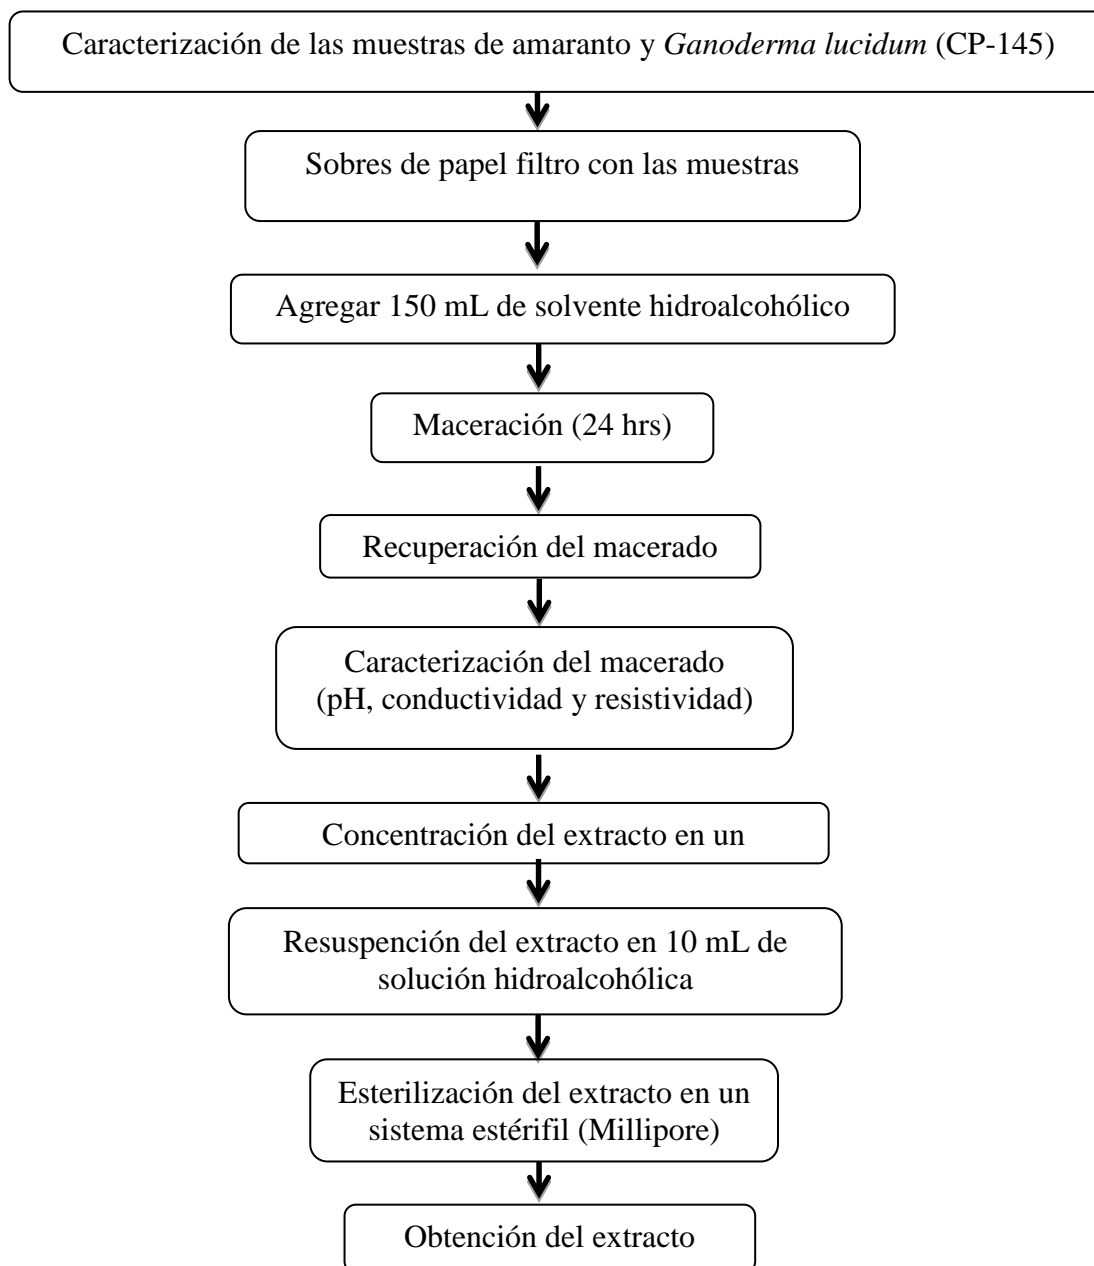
Caracterización de las muestras de amaranto y *Ganoderma lucidum* (CP-145)

Sobres de papel filtro con las muestras

Agregar 150 mL de solvente hidroalcohólico

Maceración (24 hrs)

Recuperación del macerado

Caracterización del macerado (pH, conductividad y resistividad)

Concentración del extracto en un

Resuspención del extracto en 10 mL de solución hidroalcohólica

Esterilización del extracto en un sistema estérifil (Millipore)

Obtención del extracto